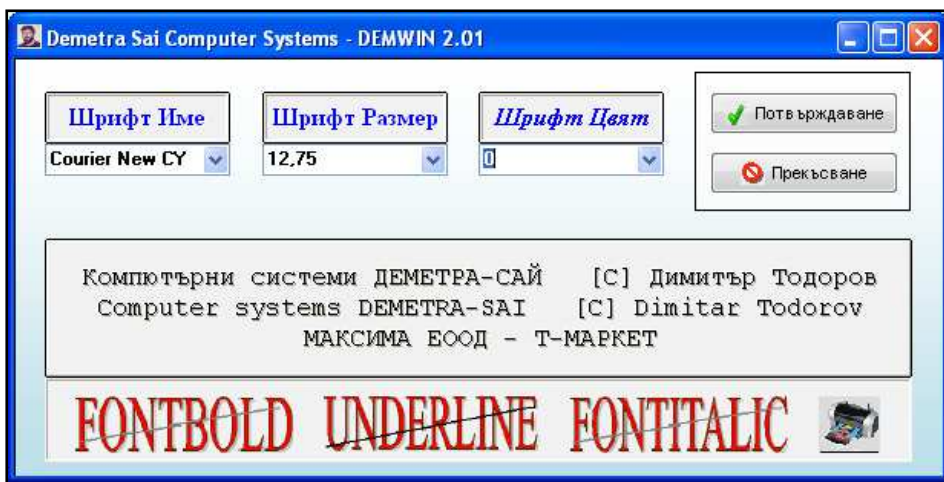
Demetra Sai Computer Systems - DEMWIN 2.01

Шрифт Име
Courier New CY

Шрифт Размер
12,75

Шрифт Цвят
0

Потвърждаване

Прекъсване

Компютърни системи ДЕМЕТРА-САЙ [C] Димитър Тодоров
Computer systems DEMETRA-SAI [C] Dimitar Todorov
МАКСИМА ЕООД - Т-МАРКЕТ

FONTBOLD UNDERLINE FONTITALIC